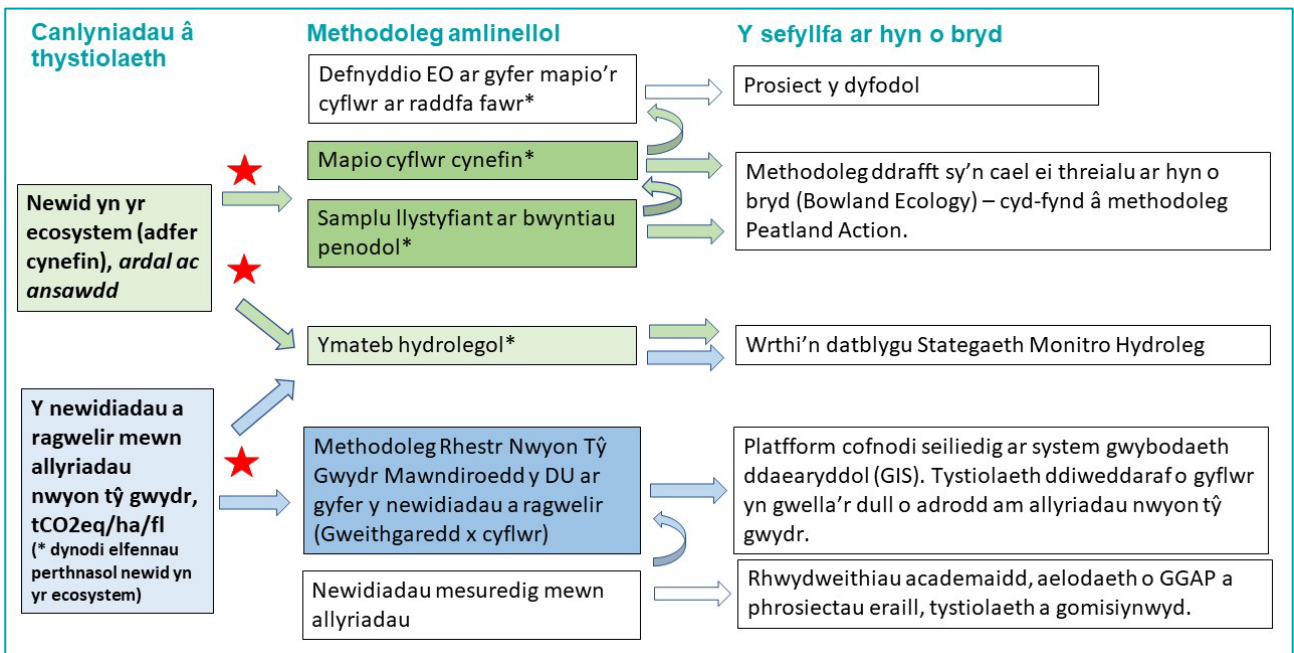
Canlyniadau â thystiolaeth

Methodoleg amlinellol

Y sefyllfa ar hyn o bryd

Defnyddio EO ar gyfer mapio'r cyflwr ar raddfa fawr*

Prosiect y dyfodol

Mapio cyflwr cynefin*

Samplu llystyfiant ar bwyntiau penodol*

Methodoleg ddrafft sy'n cael ei threialu ar hyn o bryd (Bowland Ecology) – cyd-fynd â methodoleg Peatland Action.

Newid yn yr ecosystem (adfer cynefin), *ardal ac ansawdd*

Ymateb hydrolegol*

Wrthi'n datblygu Stategaeth Monitro Hydroleg

Y newidiadau a ragwelir mewn allyriadau nwyon tŷ gwydr, tCO2eq/ha/fl
(* dynodi elfennau perthnasol newid yn yr ecosystem)

Methodoleg Rhestr Nwyon Tŷ Gwydr Mawndiroedd y DU ar gyfer y newidiadau a ragwelir (Gweithgaredd x cyflwr)

Platfform cofnodi seiliedig ar system gwybodaeth ddaearyddol (GIS). Tystiolaeth ddiweddaraf o gyflwr yn gwella'r dull o adrodd am allyriadau nwyon tŷ gwydr.

Newidiadau mesuredig mewn allyriadau

Rhwydweithiau academaidd, aelodaeth o GGAP a phrosiectau eraill, tystiolaeth a gomisiynwyd.